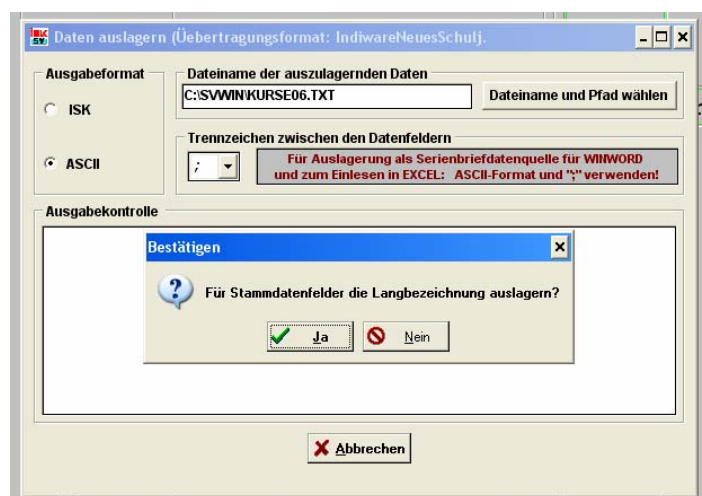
Daten auslagern (Uebertragungsformat: IndiwareNeuesSchulj.

Ausgabeformat

ISK

ASCII

Dateiname der auszulagernden Daten

C:\SVWIN\KURSE06.TXT

Dateiname und Pfad wählen

Trennzeichen zwischen den Datenfeldern

;

Für Auslagerung als Serienbriefdatenquelle für WINWORD und zum Einlesen in EXCEL: ASCII-Format und ";" verwenden!

Ausgabekontrolle

Bestätigen

Für Stammdatenfelder die Langbezeichnung auslagern?

Ja

Nein

Abbrechen